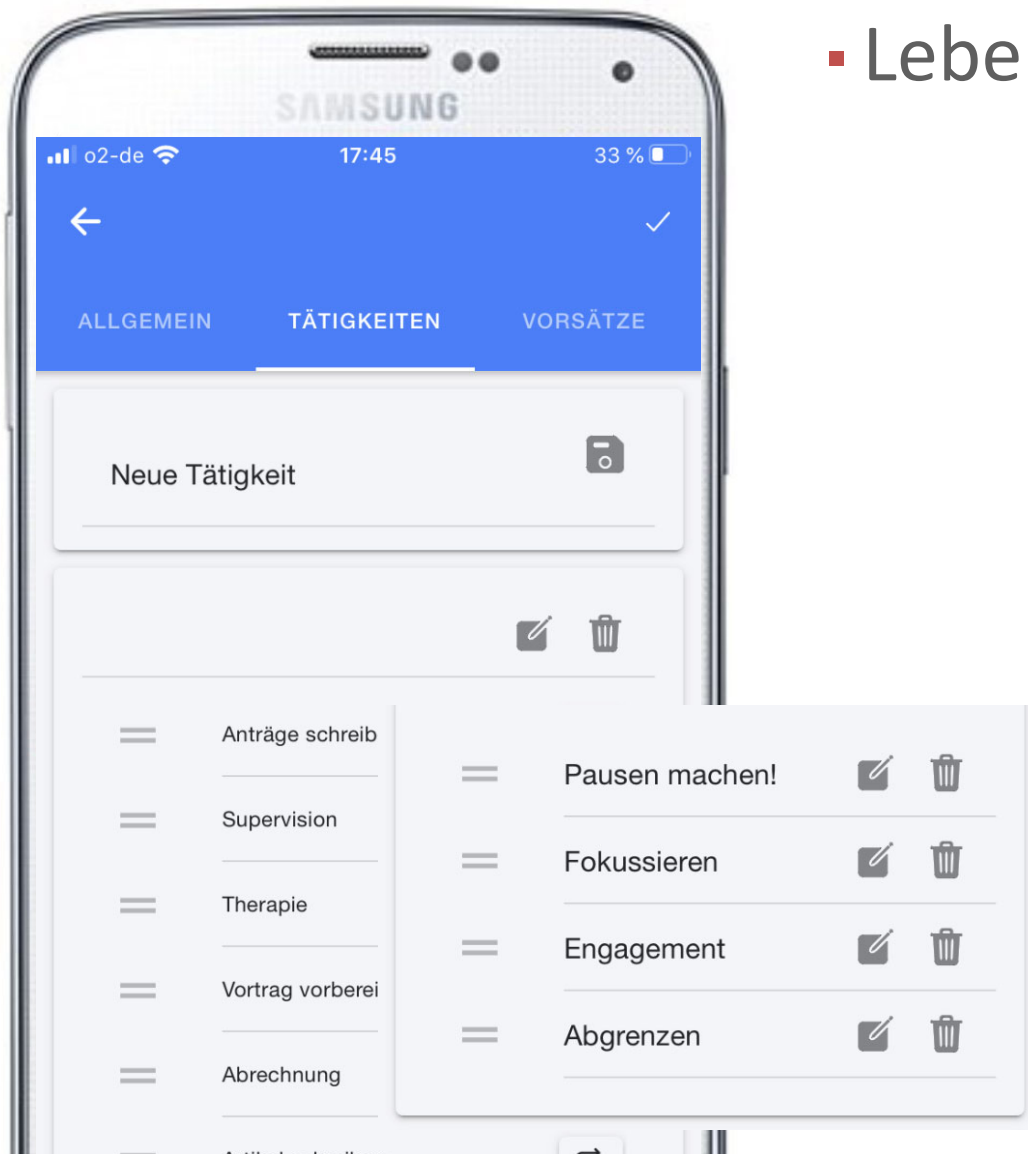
Lebe

SAMSUNG

o2-de 17:45 33 %

ALLGEMEIN TÄTIGKEITEN VORSÄTZE

Neue Tätigkeit

Anträge schreib

Supervision

Therapie

Vortrag vorberei

Abrechnung

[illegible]

Pausen machen!

Fokussieren

Engagement

Abgrenzen